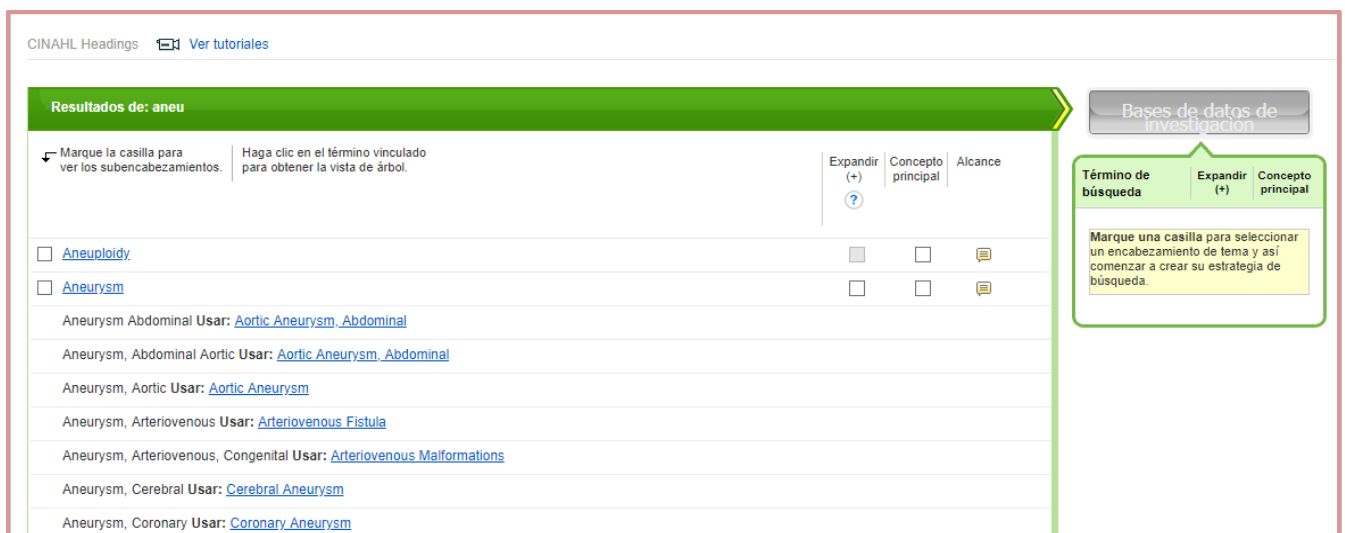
CINAHL Headings Ver tutoriales

Resultados de: aneu

Marque la casilla para ver los subencabezamientos.

Haga clic en el término vinculado para obtener la vista de árbol.

| | Expandir (+) ? | Concepto principal | Alcance |
|---|---|---|---|
| Aneuploidy | | | |
| Aneurysm | | | |
| Aneurysm Abdominal **Usar:** Aortic Aneurysm, Abdominal | | | |
| Aneurysm, Abdominal Aortic **Usar:** Aortic Aneurysm, Abdominal | | | |
| Aneurysm, Aortic **Usar:** Aortic Aneurysm | | | |
| Aneurysm, Arteriovenous **Usar:** Arteriovenous Fistula | | | |
| Aneurysm, Arteriovenous, Congenital **Usar:** Arteriovenous Malformations | | | |
| Aneurysm, Cerebral **Usar:** Cerebral Aneurysm | | | |
| Aneurysm, Coronary **Usar:** Coronary Aneurysm | | | |

Bases de datos de investigación

| Término de búsqueda | Expandir (+) | Concepto principal |
|---|---|---|

**Marque una casilla** para seleccionar un encabezamiento de tema y así comenzar a crear su estrategia de búsqueda.